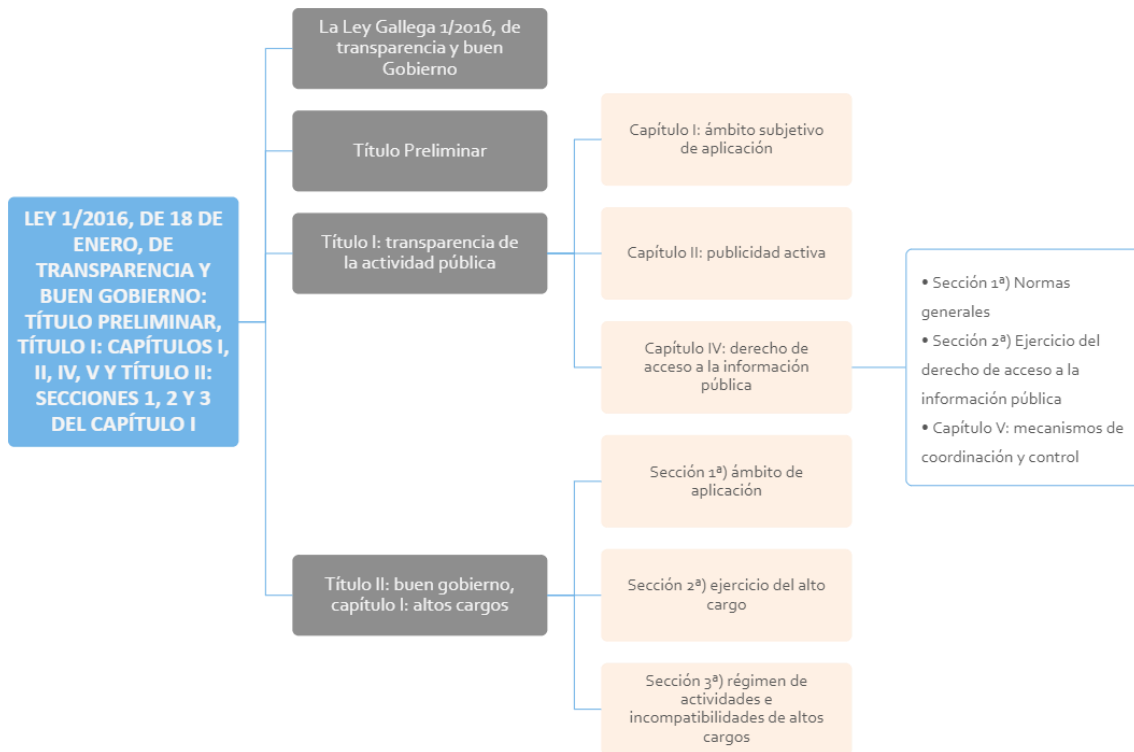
LEY 1/2016, DE 18 DE ENERO, DE TRANSPARENCIA Y BUEN GOBIERNO: TÍTULO PRELIMINAR, TÍTULO I: CAPÍTULOS I, II, IV, V Y TÍTULO II: SECCIONES 1, 2 Y 3 DEL CAPÍTULO I

La Ley Gallega 1/2016, de transparencia y buen Gobierno

Título Preliminar

Título I: transparencia de la actividad pública

Capítulo I: ámbito subjetivo de aplicación

Capítulo II: publicidad activa

Capítulo IV: derecho de acceso a la información pública

• Sección 1ª) Normas generales
• Sección 2ª) Ejercicio del derecho de acceso a la información pública
• Capítulo V: mecanismos de coordinación y control

Título II: buen gobierno, capítulo I: altos cargos

Sección 1ª) ámbito de aplicación

Sección 2ª) ejercicio del alto cargo

Sección 3ª) régimen de actividades e incompatibilidades de altos cargos